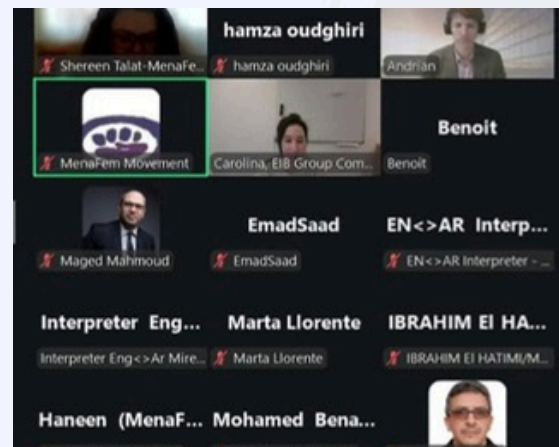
Shereen Talat-MenaFe...

hamza oudghiri

hamza oudghiri

Andrian

MenaFem Movement

Carolina, EIB Group Com...

Benoit

Benoit

Maged Mahmoud

EmadSaad

EmadSaad

EN<>AR Interp...

EN<>AR Interpreter - ...

Interpreter Eng...

Interpreter Eng<>Ar Mire...

Marta Llorente

Marta Llorente

IBRAHIM El HA...

IBRAHIM EL HATIMI/M...

Haneen (MenaF...

Mohamed Bena...